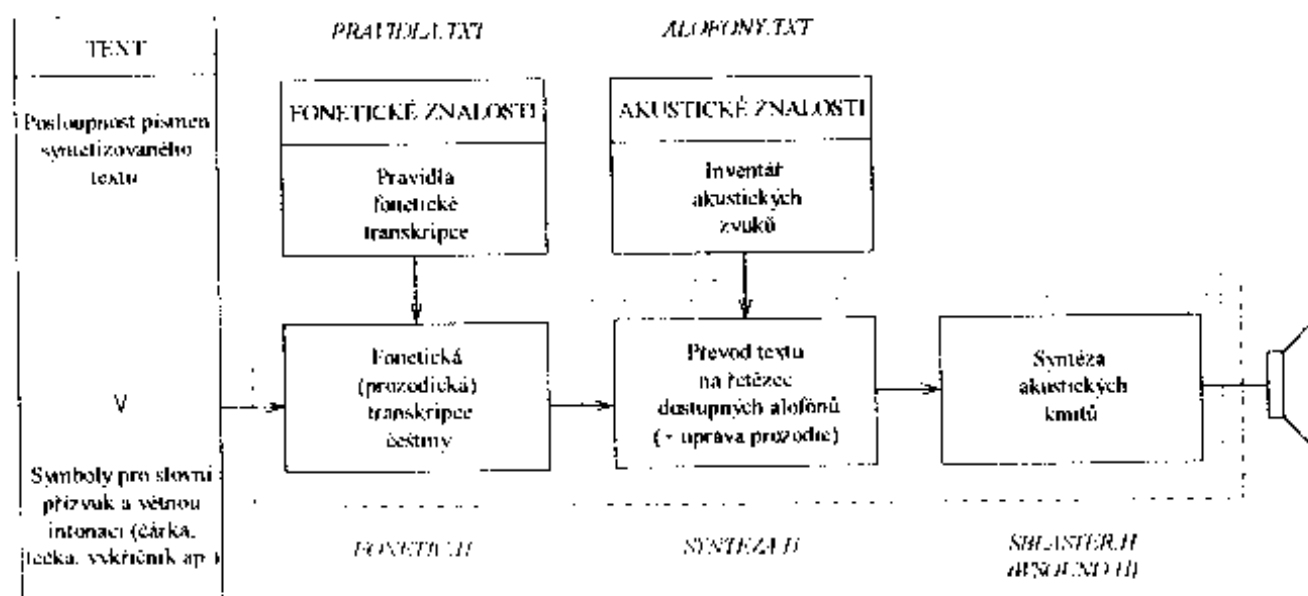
TEXT

Posloupnost písmen syntetizovaného textu

V

Symboly pro slovní přízvuk a větnou intonaci (čárka, tečka, vykřičník ap.)

PRAVIDLA.TXT

FONETICKÉ ZNALOSTI

Pravidla fonetické transkripce

ALOFONY.TXT

AKUSTICKÉ ZNALOSTI

Inventář akustických zvuků

Fonetická (prozodická) transkripce češtiny

Převod textu na řetězec dostupných alofónů (+ úprava prozodie)

Syntéza akustických kmitů

FONETIC.H

SYNTEZA.H

SBLASTER.H
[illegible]